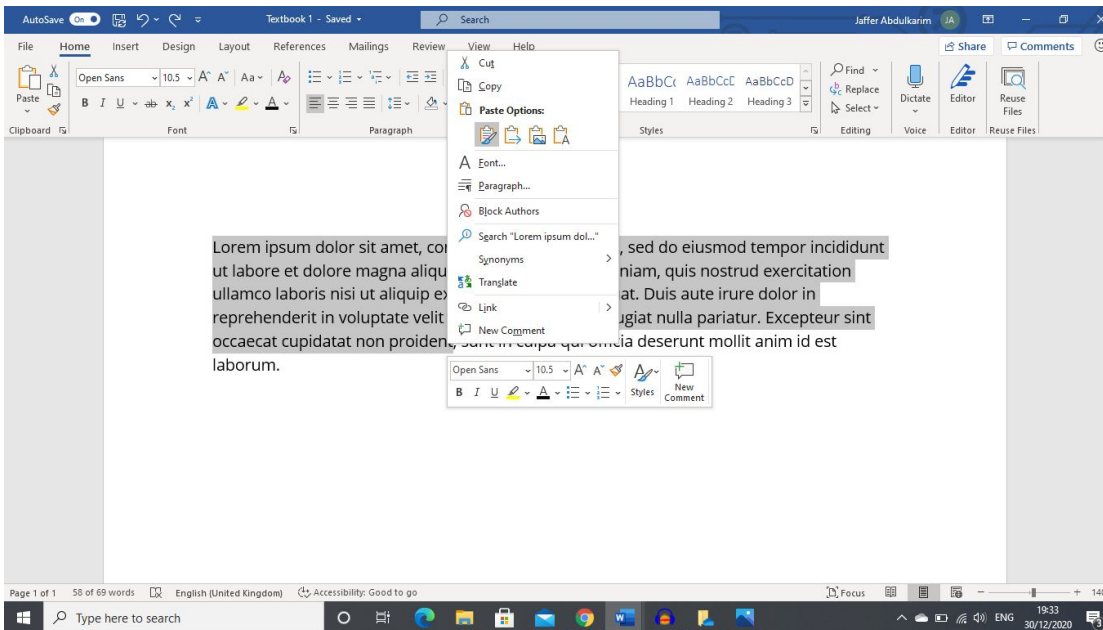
AutoSave On Textbook 1 - Saved Search Jaffer Abdulkarim JA

File Home Insert Design Layout References Mailings Review View Help Share Comments

Paste Clipboard Open Sans 10.5 Font Paragraph AaBbCc AaBbCcD AaBbCcD Heading 1 Heading 2 Heading 3 Styles Find Replace Select Editing Dictate Voice Editor Editor Reuse Files Reuse Files

Cut
Copy
Paste Options:
Font...
Paragraph...
Block Authors
Search "Lorem ipsum dol..."
Synonyms
Translate
Link
New Comment

Lorem ipsum dolor sit amet, con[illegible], sed do eiusmod tempor incididunt ut labore et dolore magna aliqu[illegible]niam, quis nostrud exercitation ullamco laboris nisi ut aliquip ex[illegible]at. Duis aute irure dolor in reprehenderit in voluptate velit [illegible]ugiat nulla pariatur. Excepteur sint occaecat cupidatat non proiden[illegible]ia deserunt mollit anim id est laborum.

Open Sans 10.5 B I U Styles New Comment

Page 1 of 1 58 of 69 words English (United Kingdom) Accessibility: Good to go Focus

Type here to search ENG 19:33 30/12/2020